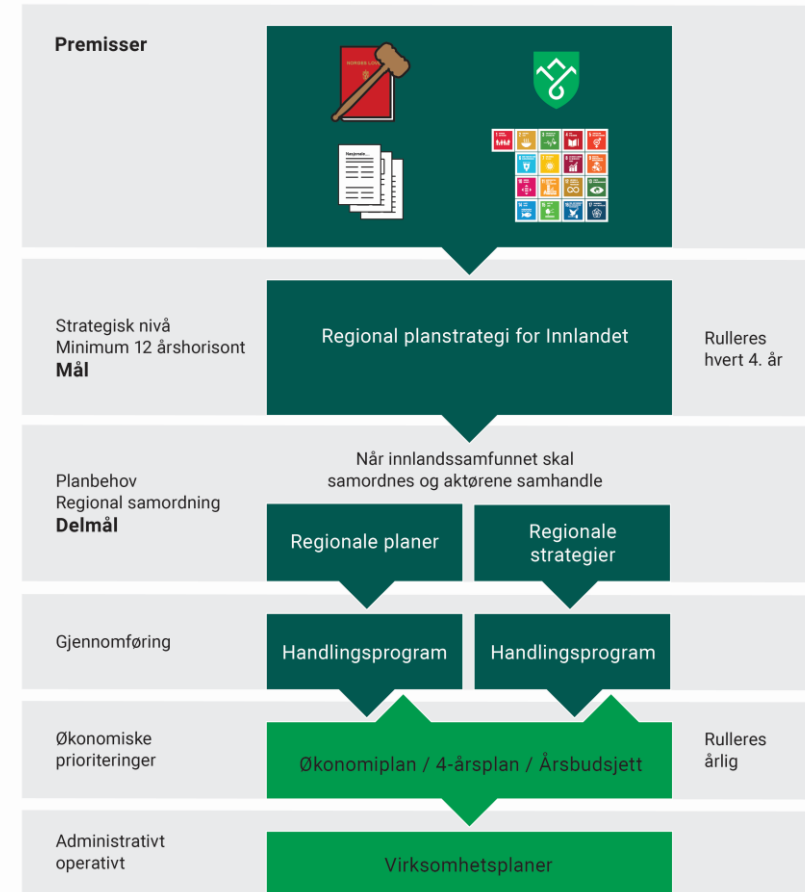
Premisser

NORGES LOVER

Strategisk nivå
Minimum 12 årshorisont
Mål

Regional planstrategi for Innlandet

Rulleres hvert 4. år

Planbehov
Regional samordning
Delmål

Når innlandssamfunnet skal samordnes og aktørene samhandle

Regionale planer

Regionale strategier

Gjennomføring

Handlingsprogram

Handlingsprogram

Økonomiske prioriteringer

Økonomiplan / 4-årsplan / Årsbudsjett

Rulleres årlig

Administrativt operativt

Virksomhetsplaner